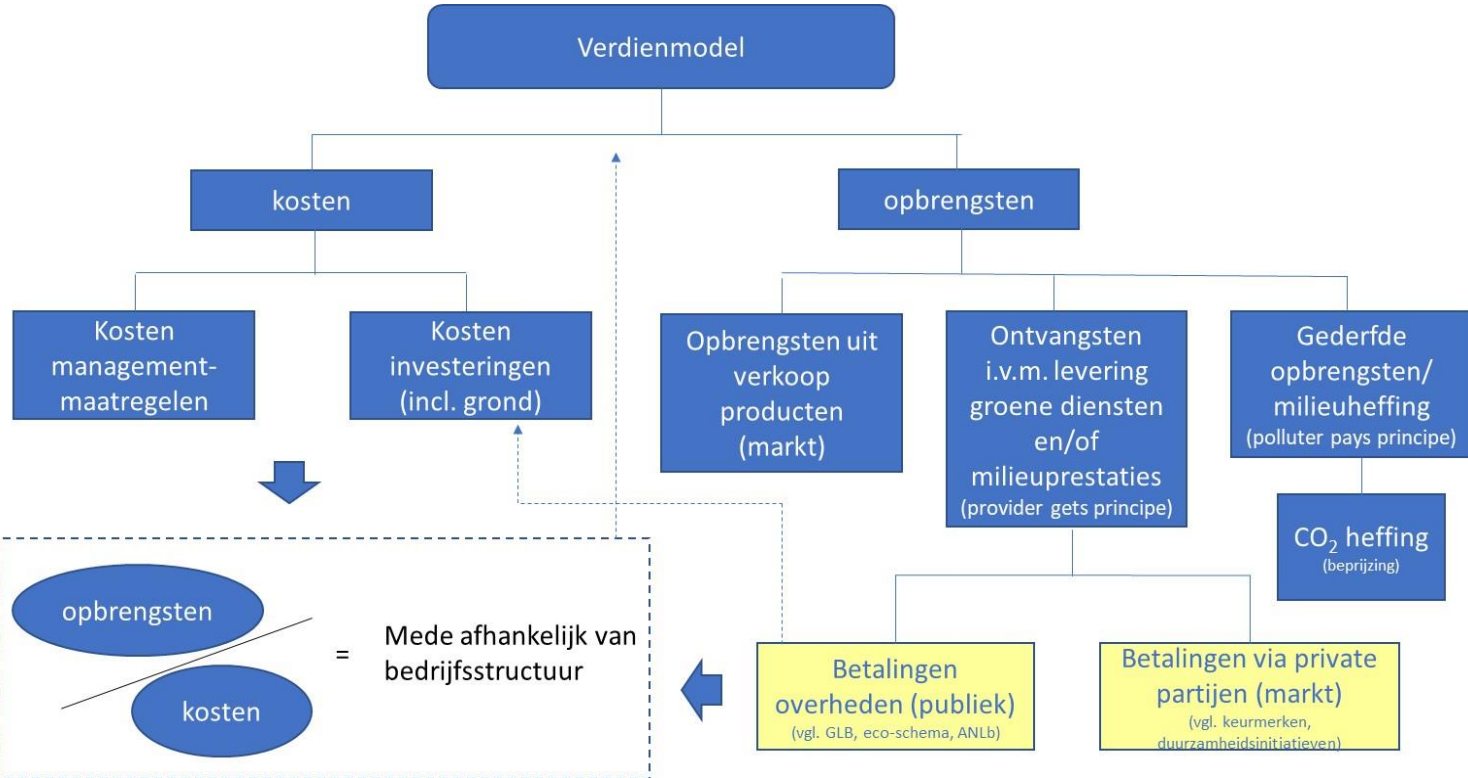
Verdienmodel

kosten

opbrengsten

Kosten managementmaatregelen

Kosten investeringen (incl. grond)

Opbrengsten uit verkoop producten (markt)

Ontvangsten i.v.m. levering groene diensten en/of milieuprestaties
(provider gets principe)

Gederfde opbrengsten/ milieuheffing
(polluter pays principe)

$CO_2$ heffing
(beprijzing)

opbrengsten

kosten

= Mede afhankelijk van bedrijfsstructuur

Betalingen overheden (publiek)
(vgl. GLB, eco-schema, ANLb)

Betalingen via private partijen (markt)
(vgl. keurmerken, duurzamheidsinitiatieven)